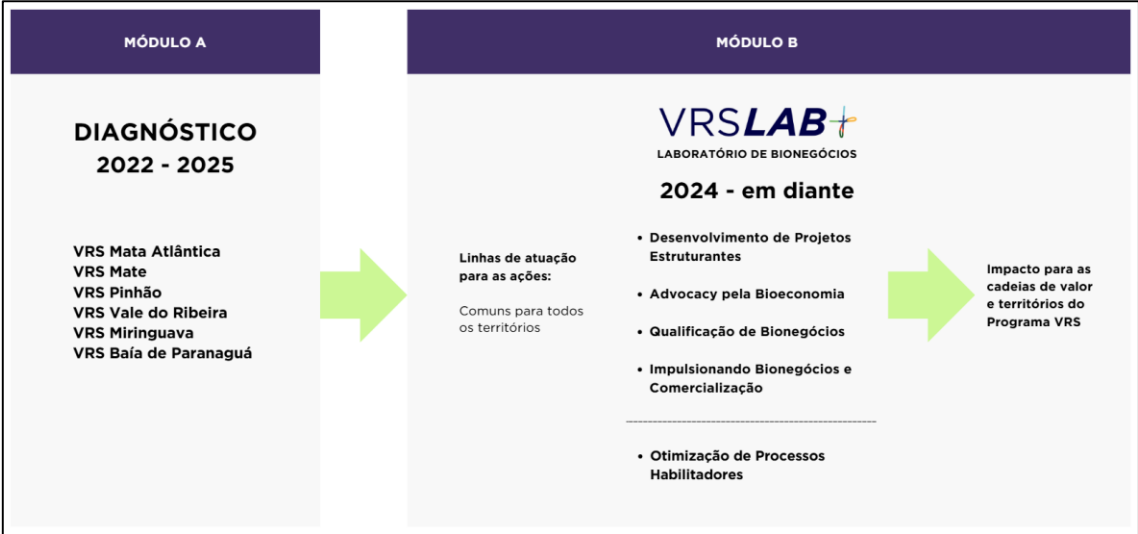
MÓDULO A

DIAGNÓSTICO
2022 - 2025

VRS Mata Atlântica
VRS Mate
VRS Pinhão
VRS Vale do Ribeira
VRS Miringuava
VRS Baía de Paranaguá

MÓDULO B

VRSLAB+
LABORATÓRIO DE BIONEGÓCIOS

2024 - em diante

Linhas de atuação para as ações:

Comuns para todos os territórios

• Desenvolvimento de Projetos Estruturantes

• Advocacy pela Bioeconomia

• Qualificação de Bionegócios

• Impulsionando Bionegócios e Comercialização

• Otimização de Processos Habilitadores

Impacto para as cadeias de valor e territórios do Programa VRS